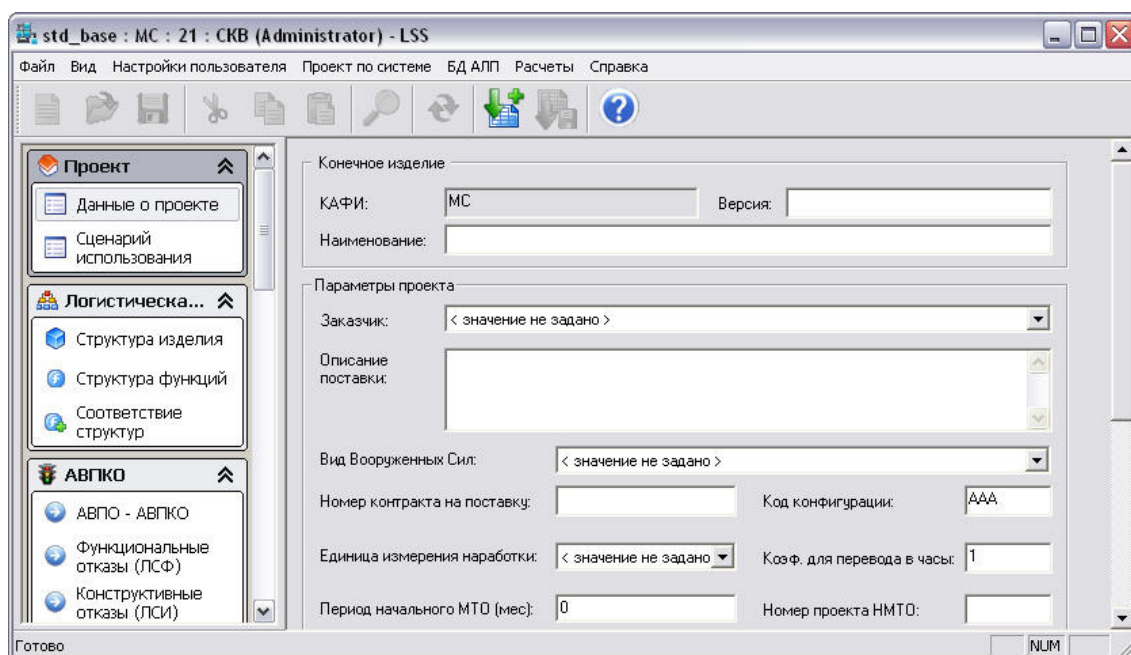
std_base : MC : 21 : CKB (Administrator) - LSS

Файл Вид Настройки пользователя Проект по системе БД АЛП Расчеты Справка

Проект
Данные о проекте
Сценарий использования

Логистическа...
Структура изделия
Структура функций
Соответствие структур

АВПКО
АВПО - АВПКО
Функциональные отказы (ЛСФ)
Конструктивные отказы (ЛСИ)

Конечное изделие
КАФИ: MC
Версия:
Наименование:

Параметры проекта
Заказчик: < значение не задано >
Описание поставки:
Вид Вооруженных Сил: < значение не задано >
Номер контракта на поставку:
Код конфигурации: AAA
Единица измерения наработки: < значение не задано
Коэф. для перевода в часы: 1
Период начального МТО (мес): 0
Номер проекта НМТО:

Готово
NUM